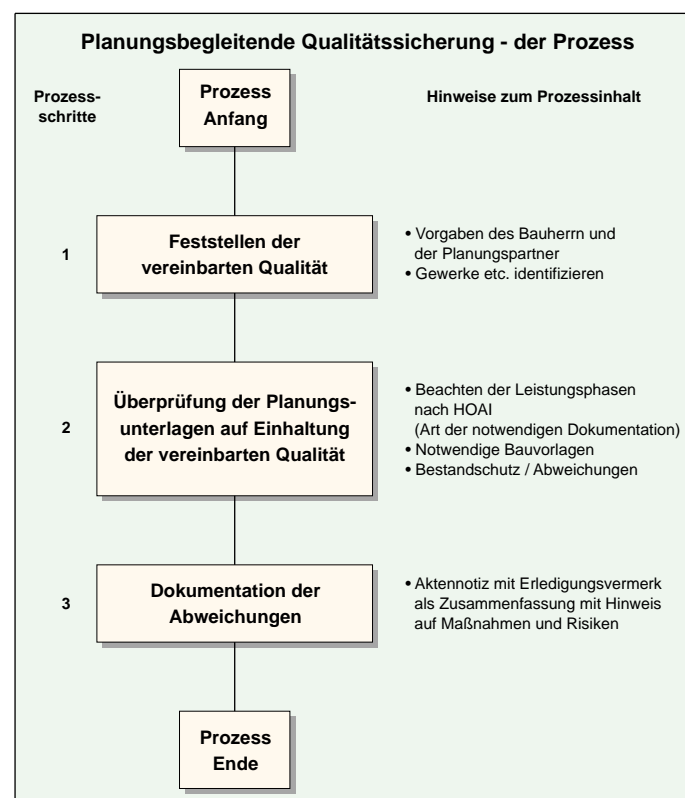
Planungsbegleitende Qualitätssicherung - der Prozess

Prozessschritte

Prozess Anfang

Hinweise zum Prozessinhalt

1

Feststellen der vereinbarten Qualität

• Vorgaben des Bauherrn und der Planungspartner
• Gewerke etc. identifizieren

2

Überprüfung der Planungsunterlagen auf Einhaltung der vereinbarten Qualität

• Beachten der Leistungsphasen nach HOAI (Art der notwendigen Dokumentation)
• Notwendige Bauvorlagen
• Bestandschutz / Abweichungen

3

Dokumentation der Abweichungen

• Aktennotiz mit Erledigungsvermerk als Zusammenfassung mit Hinweis auf Maßnahmen und Risiken

Prozess Ende